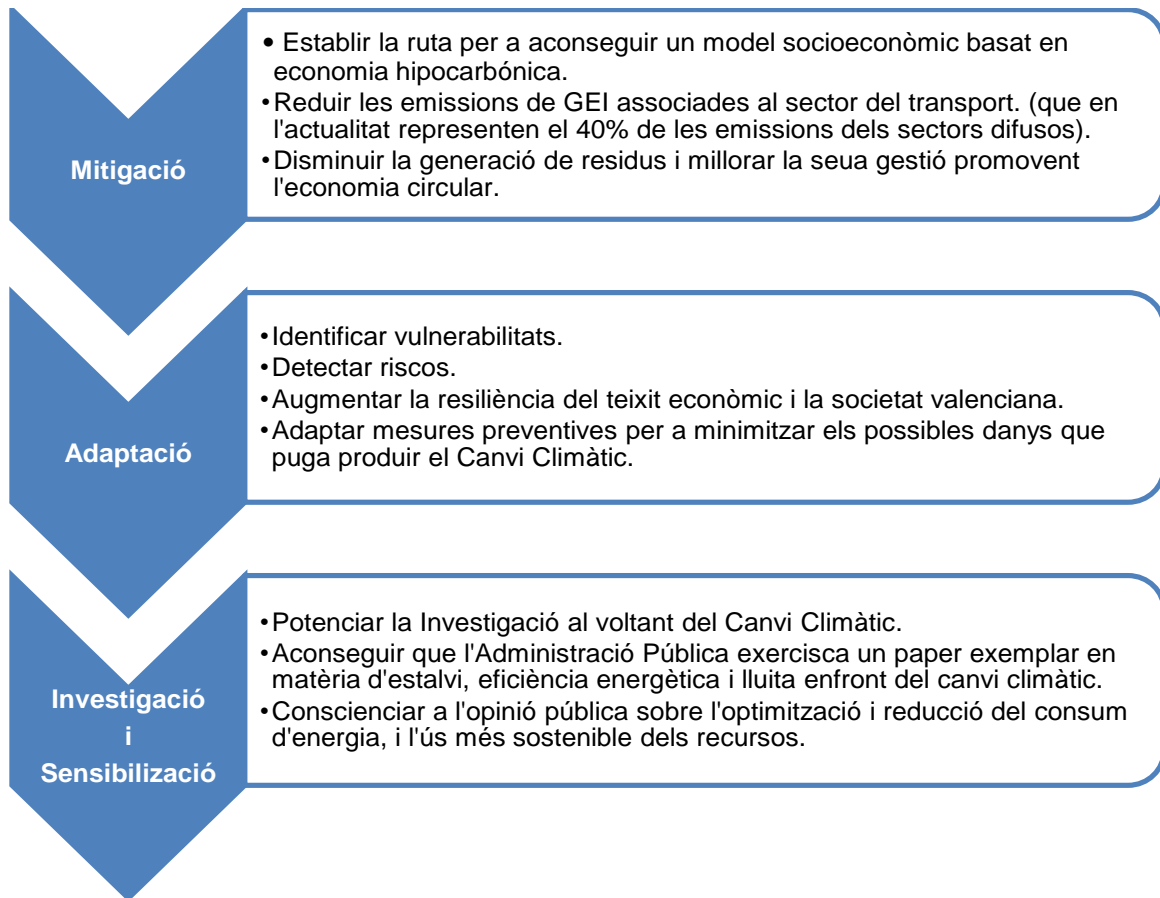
Mitigació

• Establir la ruta per a aconseguir un model socioeconòmic basat en economia hipocarbònica.
• Reduir les emissions de GEI associades al sector del transport. (que en l'actualitat representen el 40% de les emissions dels sectors difusos).
• Disminuir la generació de residus i millorar la seua gestió promovent l'economia circular.

Adaptació

• Identificar vulnerabilitats.
• Detectar riscos.
• Augmentar la resiliència del teixit econòmic i la societat valenciana.
• Adaptar mesures preventives per a minimitzar els possibles danys que puga produir el Canvi Climàtic.

Investigació i Sensibilizació

• Potenciar la Investigació al voltant del Canvi Climàtic.
• Aconseguir que l'Administració Pública exercisca un paper exemplar en matèria d'estalvi, eficiència energètica i lluita enfront del canvi climàtic.
• Conscienciar a l'opinió pública sobre l'optimització i reducció del consum d'energia, i l'ús més sostenible dels recursos.